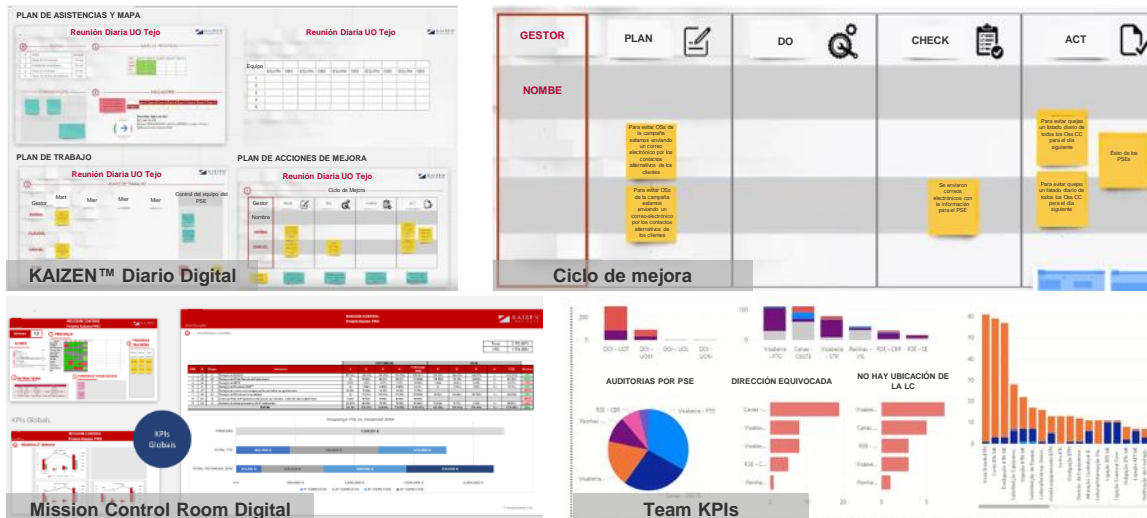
PLAN DE ASISTENCIAS Y MAPA

Reunión Diaria UO Tejo

KAIZEN

Reunión Diaria UO Tejo

Equipo

PLAN DE TRABAJO

Reunión Diaria UO Tejo

Gestor

Mart

Mier

Mier

Mier

Control del equipo del PSE

PLAN DE ACCIONES DE MEJORA

Reunión Diaria UO Tejo

Ciclo de Mejora

Gestor

Nombre

KAIZEN™ Diario Digital

GESTOR

PLAN

DO

CHECK

ACT

NOMBRE

Para evitar OEs de la campaña estamos enviando un correo electrónico por los contactos alternativos de los clientes

Para evitar OEs de la campaña estamos enviando un correo electrónico por los contactos alternativos de los clientes

Se enviaron correos electrónicos con la información para el PSE

Para evitar quejas un listado diario de todos los Oes CC para el día siguiente

Para evitar quejas un listado diario de todos los Oes CC para el día siguiente

Éxito de los PSEs

Ciclo de mejora

MISSION CONTROL

KPIs Globais

KPIs Globais

Mission Control Room Digital

AUDITORIAS POR PSE

DIRECCIÓN EQUIVOCADA

NO HAY UBICACIÓN DE LA LC

Team KPIs